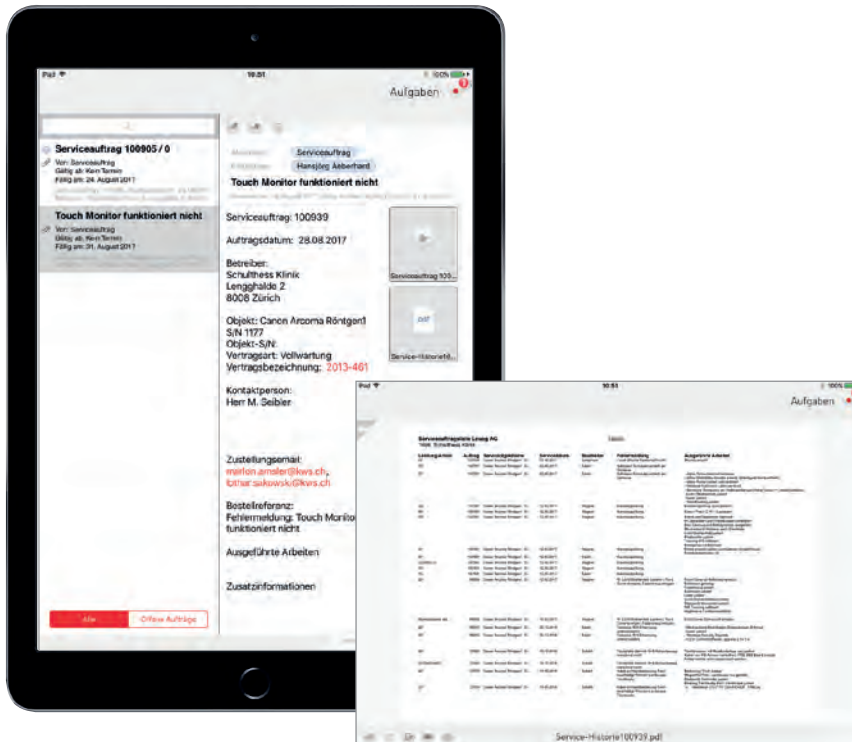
iPad 10:51 100%

Aufgaben

Serviceauftrag 100905 / 0
Von: Serviceauftrag
Gültig ab: Kein Termin
Fällig am: 24. August 2017

Touch Monitor funktioniert nicht
Von: Serviceauftrag
Gültig ab: Kein Termin
Fällig am: 31. August 2017

Serviceauftrag
Hansjörg Aeberhard

Touch Monitor funktioniert nicht

Serviceauftrag: 100939

Auftragsdatum: 28.08.2017

Betreiber:
Schulthess Klinik
Lengghalde 2
8008 Zürich

Objekt: Canon Arcoma Röntgen1
S/N 1177
Objekt-S/N:
Vertragsart: Vollwartung
Vertragsbezeichnung: 2013-461

Kontaktperson:
Herr M. Seibler

Zustellungsemail:
marlon.amsler@kws.ch,
lothar.sakowski@kws.ch

Bestellreferenz:
Fehlermeldung: Touch Monitor funktioniert nicht

Ausgeführte Arbeiten

Zusatzinformationen

Serviceauftrag 100...

Service-Historie10...

Alle
Offene Aufträge

iPad 10:51 100%

Aufgaben

Serviceauftragsliste Leunig AG

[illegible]

Service-Historie100939.pdf